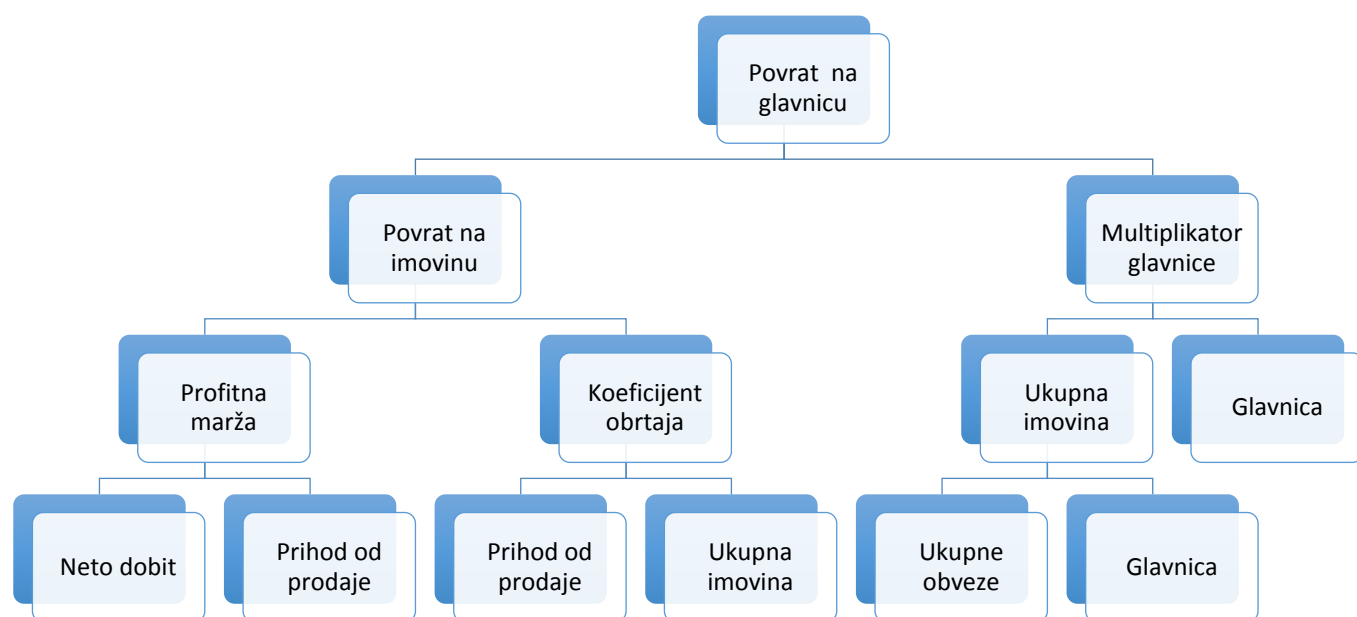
Povrat na glavnicu

Povrat na imovinu

Multiplikator glavnice

Profitna marža

Koeficijent obrtaja

Ukupna imovina

Glavnica

Neto dobit

Prihod od prodaje

Prihod od prodaje

Ukupna imovina

Ukupne obveze

Glavnica